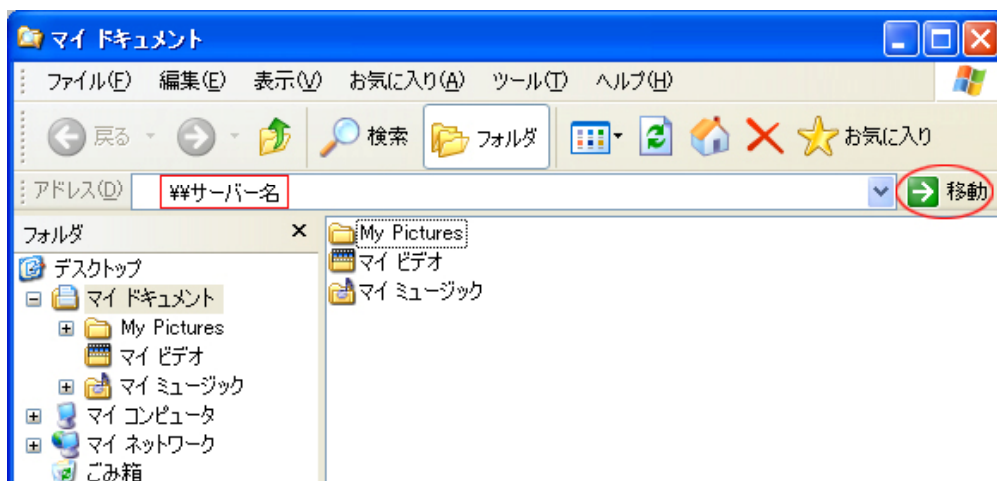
マイ ドキュメント

ファイル(F) 編集(E) 表示(V) お気に入り(A) ツール(T) ヘルプ(H)

戻る 検索 フォルダ お気に入り

アドレス(D) ¥¥サーバー名 移動

フォルダ ×

デスクトップ
マイ ドキュメント
My Pictures
マイ ビデオ
マイ ミュージック
マイ コンピュータ
マイ ネットワーク
ごみ箱

My Pictures
マイ ビデオ
マイ ミュージック